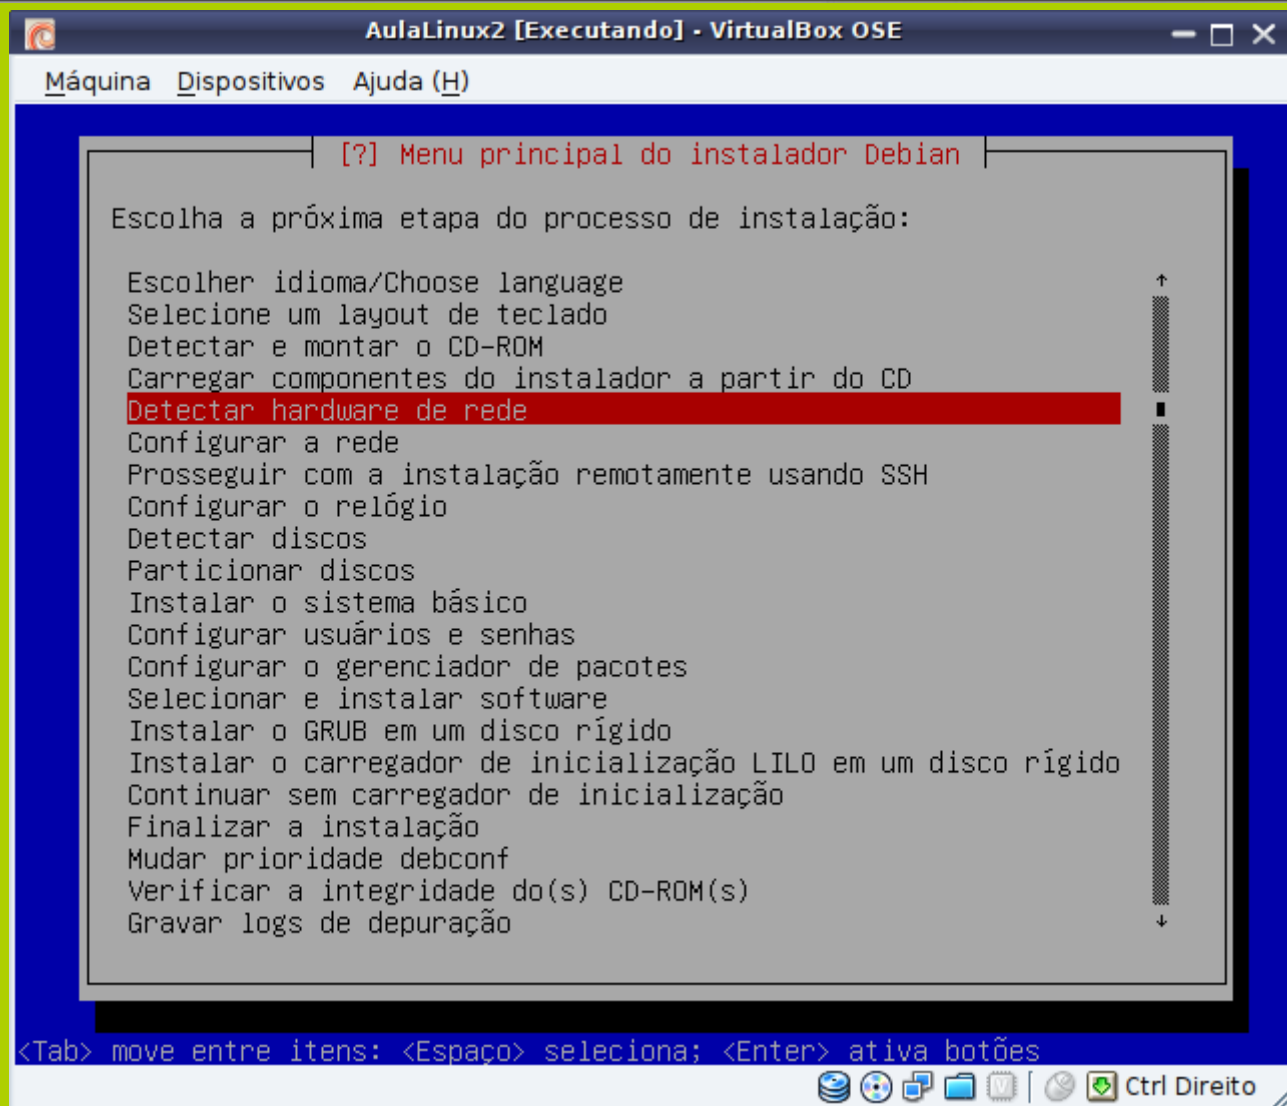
AulaLinux2 [Executando] - VirtualBox OSE

Máquina Dispositivos Ajuda (H)

[?] Menu principal do instalador Debian

Escolha a próxima etapa do processo de instalação:

Escolher idioma/Choose language
Selecione um layout de teclado
Detectar e montar o CD-ROM
Carregar componentes do instalador a partir do CD
Detectar hardware de rede
Configurar a rede
Prosseguir com a instalação remotamente usando SSH
Configurar o relógio
Detectar discos
Particionar discos
Instalar o sistema básico
Configurar usuários e senhas
Configurar o gerenciador de pacotes
Selecionar e instalar software
Instalar o GRUB em um disco rígido
Instalar o carregador de inicialização LILO em um disco rígido
Continuar sem carregador de inicialização
Finalizar a instalação
Mudar prioridade debconf
Verificar a integridade do(s) CD-ROM(s)
Gravar logs de depuração

<Tab> move entre itens: <Espaço> seleciona; <Enter> ativa botões

Ctrl Direito